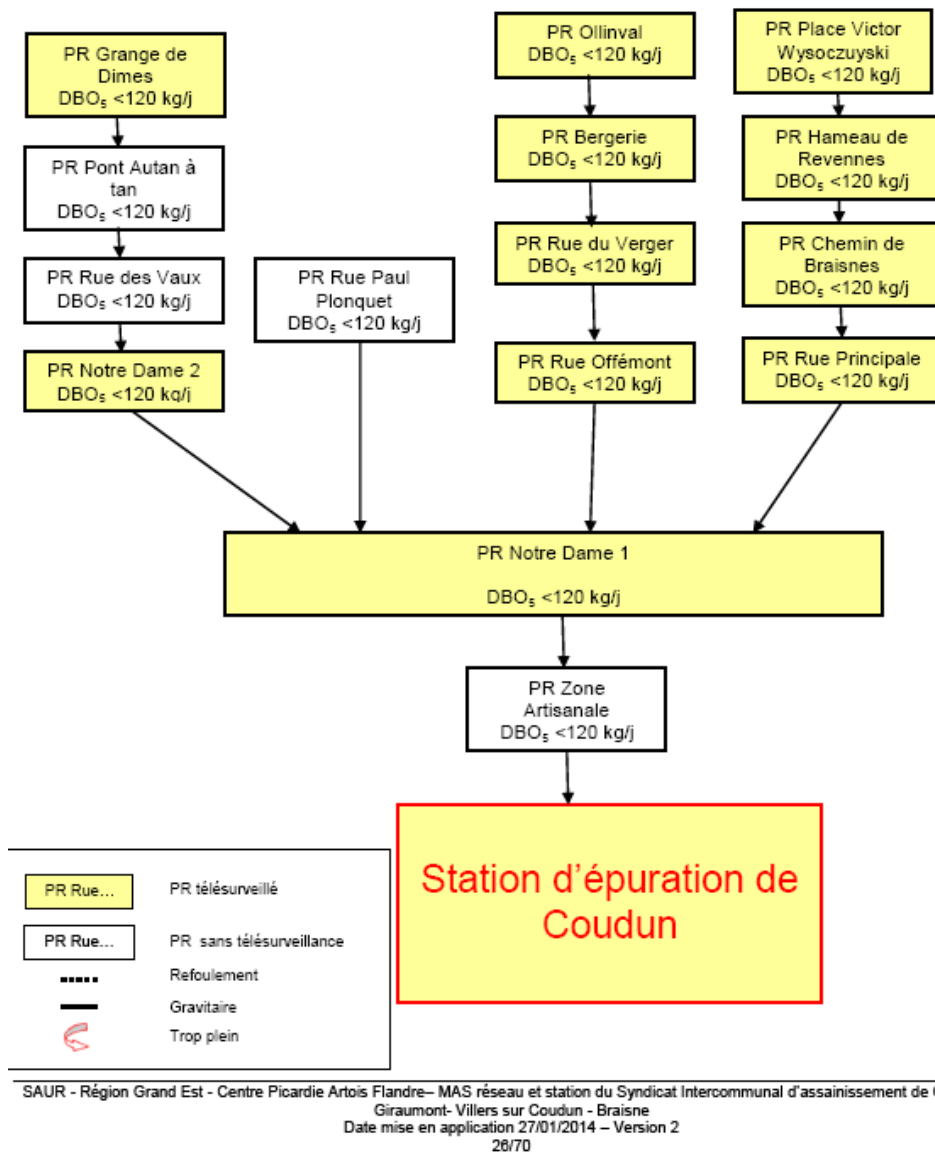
PR Grange de Dimes
$DBO_5$ <120 kg/j

PR Pont Autan à tan
$DBO_5$ <120 kg/j

PR Rue des Vaux
$DBO_5$ <120 kg/j

PR Notre Dame 2
$DBO_5$ <120 kg/j

PR Rue Paul Plonquet
$DBO_5$ <120 kg/j

PR Ollinval
$DBO_5$ <120 kg/j

PR Bergerie
$DBO_5$ <120 kg/j

PR Rue du Verger
$DBO_5$ <120 kg/j

PR Rue Offémont
$DBO_5$ <120 kg/j

PR Place Victor Wysoczuyski
$DBO_5$ <120 kg/j

PR Hameau de Revennes
$DBO_5$ <120 kg/j

PR Chemin de Braisnes
$DBO_5$ <120 kg/j

PR Rue Principale
$DBO_5$ <120 kg/j

PR Notre Dame 1

$DBO_5$ <120 kg/j

PR Zone Artisanale
$DBO_5$ <120 kg/j

Station d'épuration de Coudun

PR Rue... PR télésurveillé
PR Rue... PR sans télésurveillance
Refoulement
Gravitaire
Trop plein

SAUR - Région Grand Est - Centre Picardie Artois Flandre– MAS réseau et station du Syndicat Intercommunal d'assainissement de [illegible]
Giraumont- Villers sur Coudun - Braisne
Date mise en application 27/01/2014 – Version 2
26/70